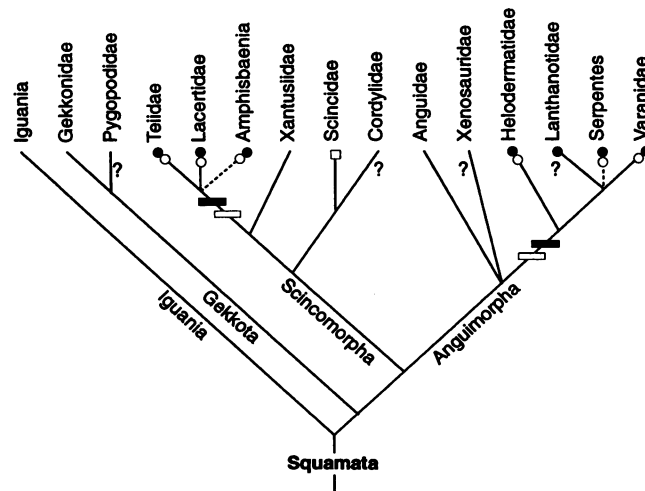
Iguania
Gekkonidae
Pygopodidae
?
Teiidae
Lacertidae
Amphisbaenia
Xantusiidae
Scincidae
Cordylidae
?
Anguidae
Xenosauridae
?
Helodermatidae
Lanthanotidae
?
Serpentes
Varanidae
Iguania
Gekkota
Scincomorpha
Anguimorpha
Squamata